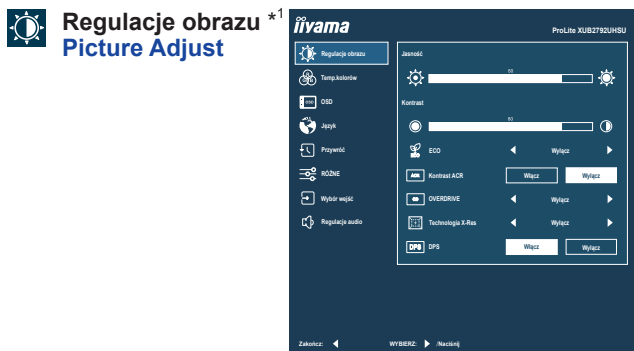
Regulacje obrazu $^{*1}$
Picture Adjust

iiyama ProLite XUB2792UHSU

Regulacje obrazu
Temp.kolorów
OSD
Język
Przywróć
RÓŻNE
Wybór wejść
Regulacja audio

Jasność
50
Kontrast
50
ECO Wyłącz
Kontrast ACR Włącz Wyłącz
OVERDRIVE Wyłącz
Technologia X-Res Wyłącz
DPS Włącz Wyłącz

Zakończ: WYBIERZ: /Naciśnij